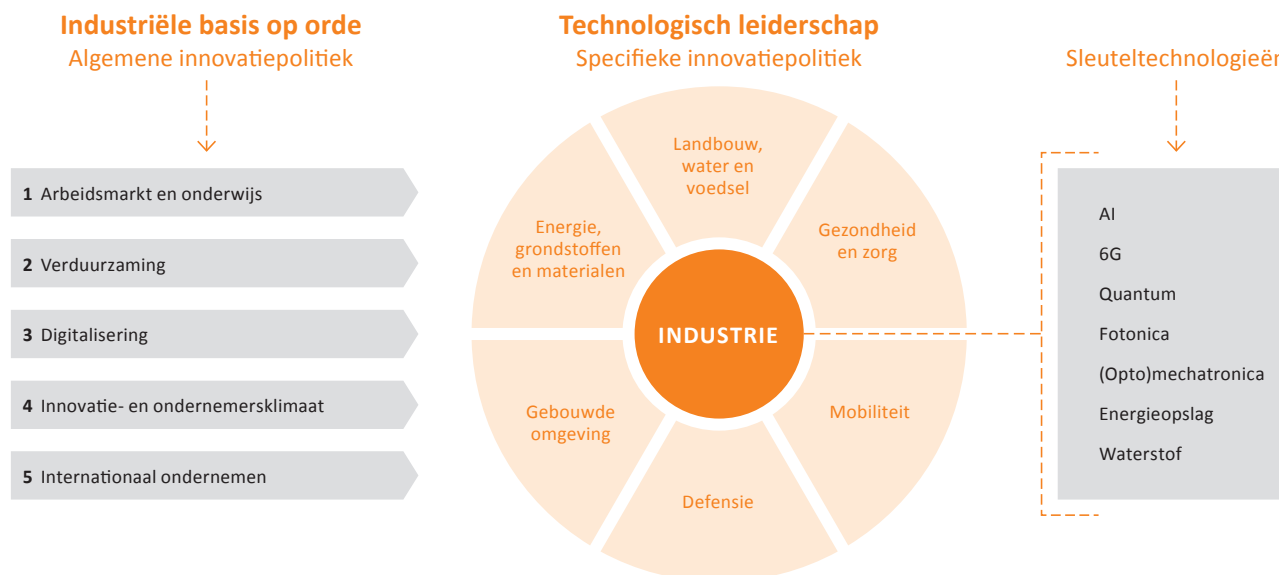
Industriële basis op orde
Algemene innovatiepolitiek

1 Arbeidsmarkt en onderwijs

2 Verduurzaming

3 Digitalisering

4 Innovatie- en ondernemersklimaat

5 Internationaal ondernemen

Technologisch leiderschap
Specifieke innovatiepolitiek

Landbouw, water en voedsel

Gezondheid en zorg

Mobiliteit

Defensie

Gebouwde omgeving

Energie, grondstoffen en materialen

INDUSTRIE

Sleuteltechnologieën

AI
6G
Quantum
Fotonica
(Opto)mechatronica
Energieopslag
Waterstof